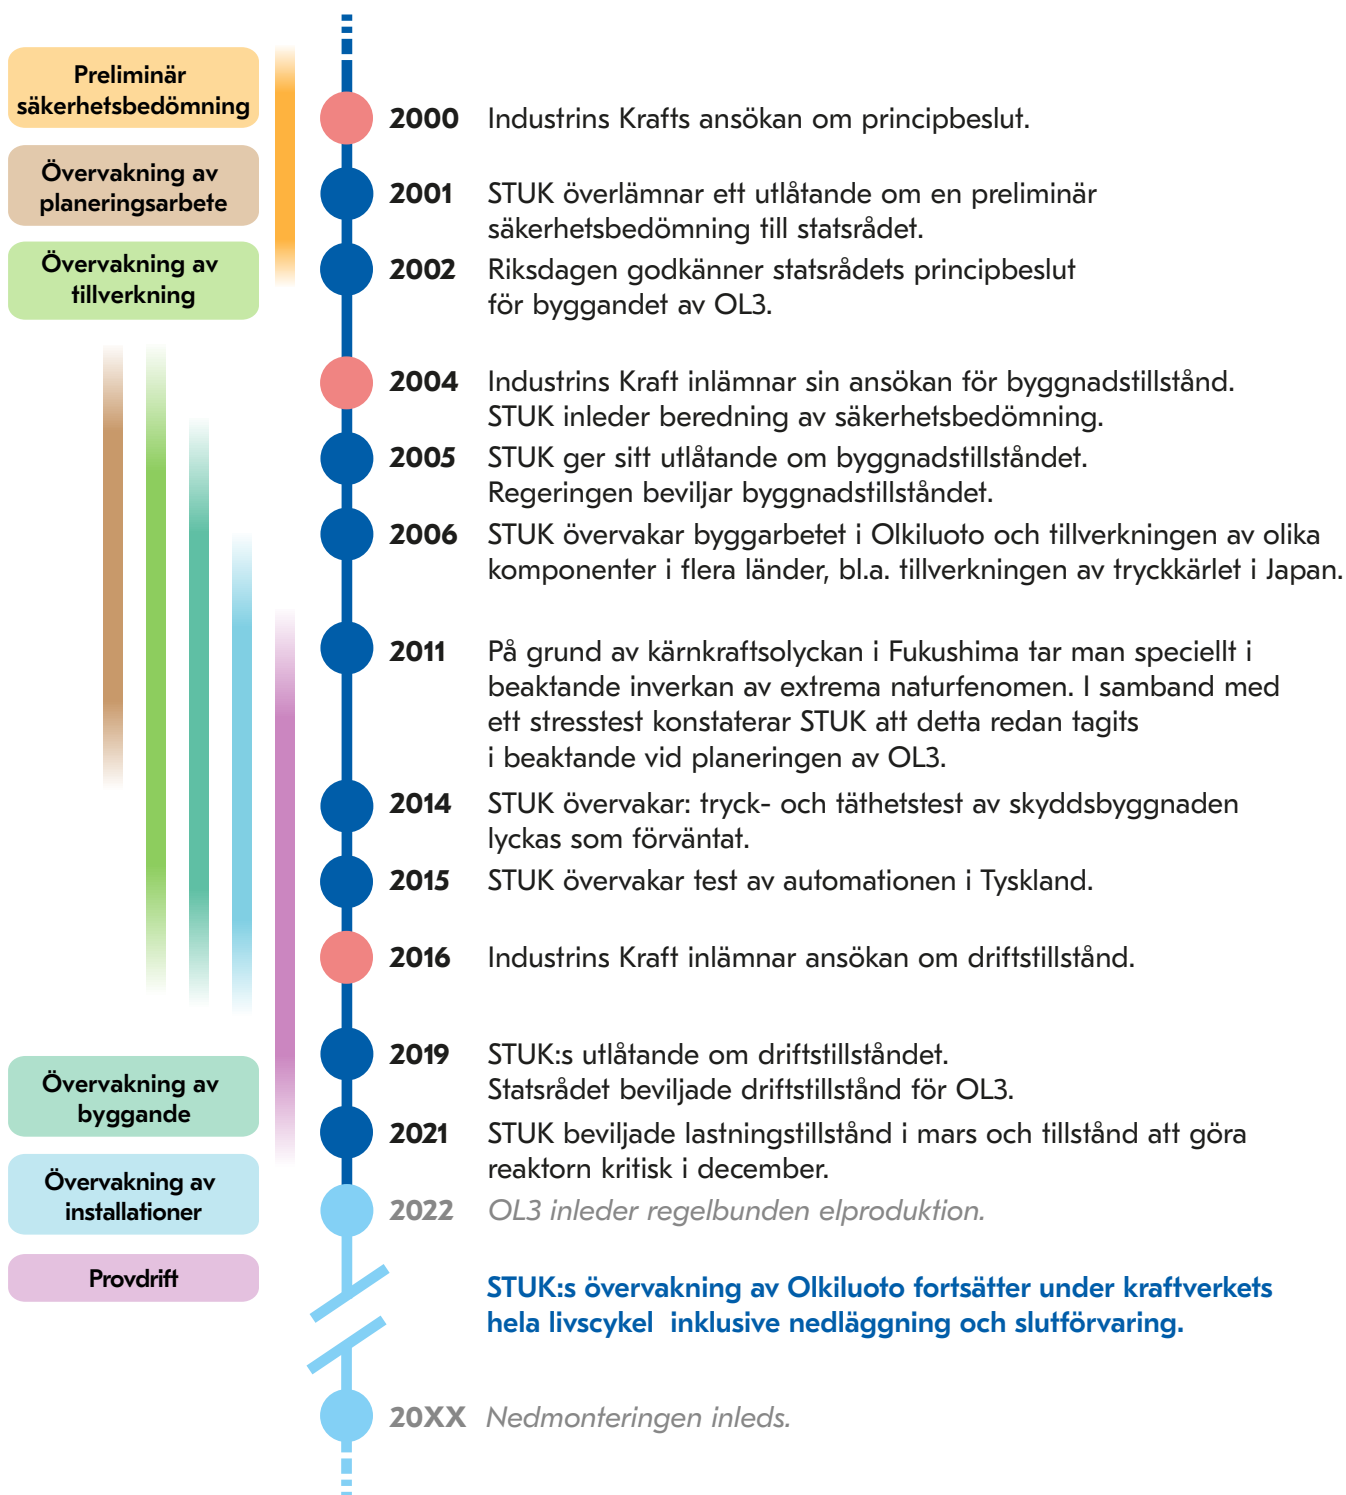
Preliminär säkerhetsbedömning

Övervakning av planeringsarbete

Övervakning av tillverkning

Övervakning av byggande

Övervakning av installationer

Provdrift

2000 Industrins Krafts ansökan om principbeslut.

2001 STUK överlämnar ett utlåtande om en preliminär säkerhetsbedömning till statsrådet.

2002 Riksdagen godkänner statsrådets principbeslut för byggandet av OL3.

2004 Industrins Kraft inlämnar sin ansökan för byggnadstillstånd. STUK inleder beredning av säkerhetsbedömning.

2005 STUK ger sitt utlåtande om byggnadstillståndet. Regeringen beviljar byggnadstillståndet.

2006 STUK övervakar byggarbetet i Olkiluoto och tillverkningen av olika komponenter i flera länder, bl.a. tillverkningen av tryckkärlet i Japan.

2011 På grund av kärnkraftsolyckan i Fukushima tar man speciellt i beaktande inverkan av extrema naturfenomen. I samband med ett stresstest konstaterar STUK att detta redan tagits i beaktande vid planeringen av OL3.

2014 STUK övervakar: tryck- och täthetstest av skyddsbyggnaden lyckas som förväntat.

2015 STUK övervakar test av automationen i Tyskland.

2016 Industrins Kraft inlämnar ansökan om driftstillstånd.

2019 STUK:s utlåtande om driftstillståndet. Statsrådet beviljade driftstillstånd för OL3.

2021 STUK beviljade lastningstillstånd i mars och tillstånd att göra reaktorn kritisk i december.

2022 OL3 inleder regelbunden elproduktion.

STUK:s övervakning av Olkiluoto fortsätter under kraftverkets hela livscykel inklusive nedläggning och slutförvaring.

20XX Nedmonteringen inleds.